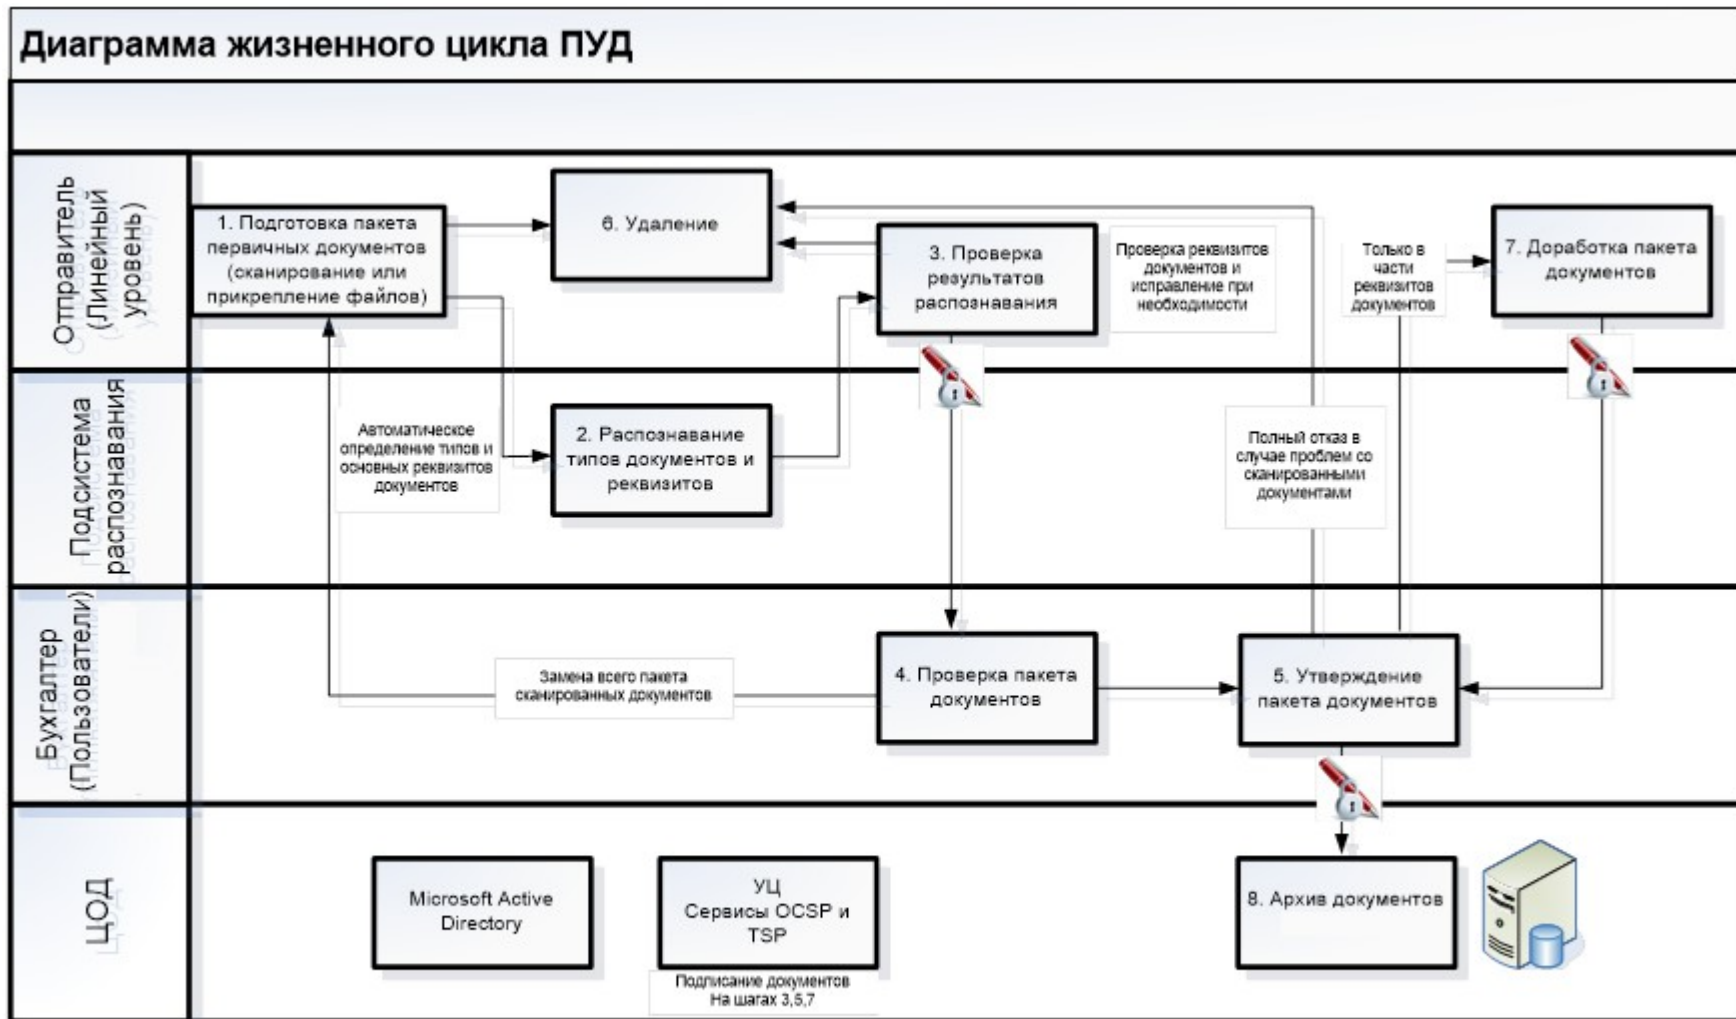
Диаграмма жизненного цикла ПУД

Отправитель (Линейный уровень)

1. Подготовка пакета первичных документов (сканирование или прикрепление файлов)

6. Удаление

3. Проверка результатов распознавания

Проверка реквизитов документов и исправление при необходимости

Только в части реквизитов документов

7. Доработка пакета документов

Подсистема распознавания

Автоматическое определение типов и основных реквизитов документов

2. Распознавание типов документов и реквизитов

Полный отказ в случае проблем со сканированными документами

Бухгалтер (Пользователи)

Замена всего пакета сканированных документов

4. Проверка пакета документов

5. Утверждение пакета документов

ЦОД

Microsoft Active Directory

УЦ Сервисы OCSP и TSP

Подписание документов На шагах 3,5,7

8. Архив документов